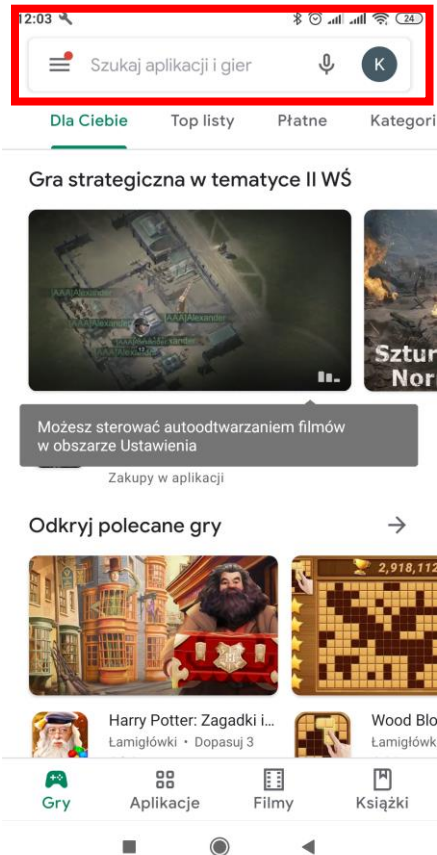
12:03

24

Szukaj aplikacji i gier

K

Dla Ciebie
Top listy
Płatne
Kategori

Gra strategiczna w tematyce II WŚ

[AAA]Alexander
[AAA]Alexander
[AAA]Alexander
[AAA]Alexander
[AAA]Alexander

Sztur
Nor

Możesz sterować autoodtwarzaniem filmów w obszarze Ustawienia

Zakupy w aplikacji

Odkryj polecane gry

2,918,112

Harry Potter: Zagadki i...
Łamigłówki • Dopasuj 3

Wood Blo
Łamigłów

Gry
Aplikacje
Filmy
Książki